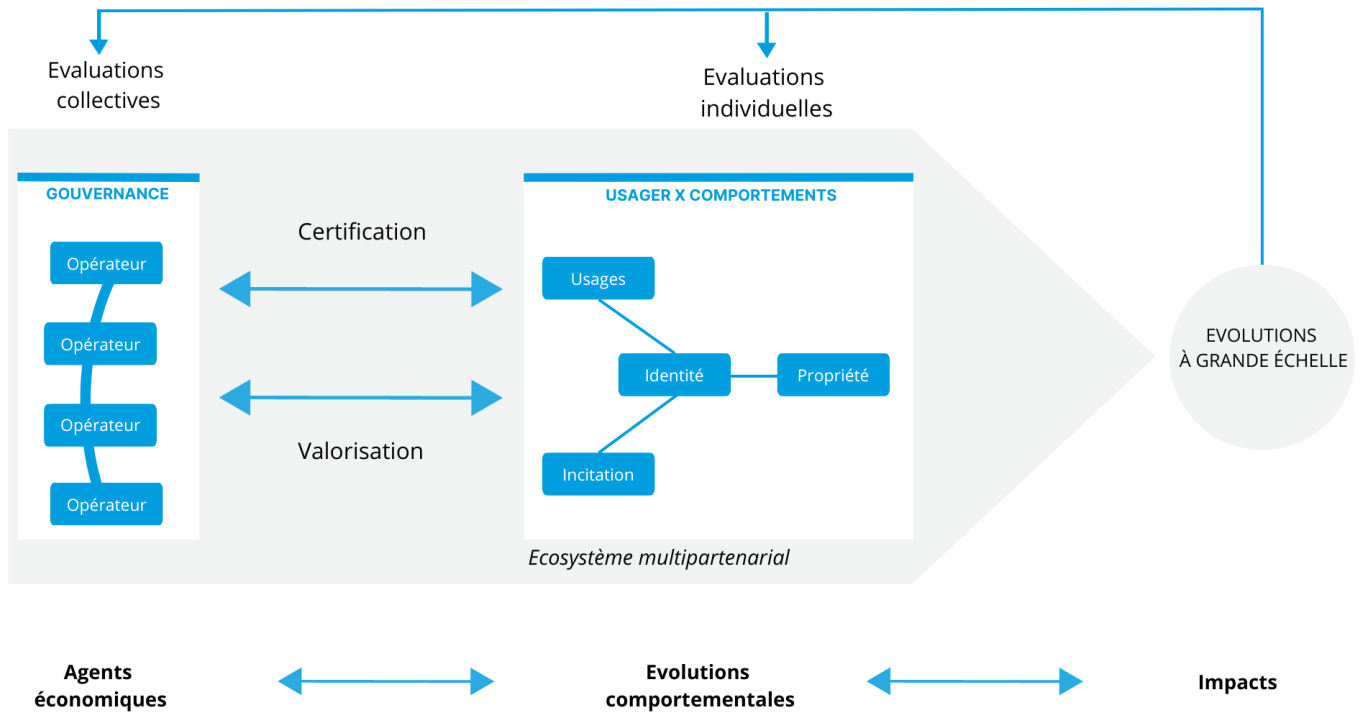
Evaluations collectives

Evaluations individuelles

GOUVERNANCE

Opérateur

Opérateur

Opérateur

Opérateur

Certification

Valorisation

USAGER X COMPORTEMENTS

Usages

Identité

Propriété

Incitation

Ecosystème multipartenarial

EVOLUTIONS À GRANDE ÉCHELLE

Agents économiques

Evolutions comportementales

Impacts